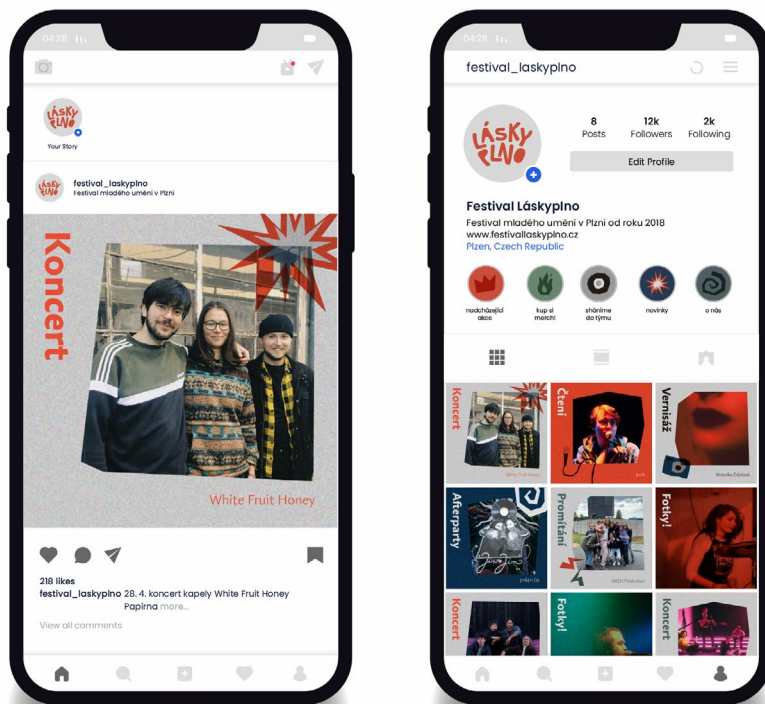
04:28

LÁSKY PLNO

Your Story

festival_laskyplno
Festival mladého umění v Plzni

Koncert

White Fruit Honey

218 likes
festival_laskyplno 28. 4. koncert kapely White Fruit Honey Papírna more...

View all comments

04:28

festival_laskyplno

LÁSKY PLNO

| 8 | 12k | 2k |
|---|---|---|
| Posts | Followers | Following |

Edit Profile

Festival Láskyplno
Festival mladého umění v Plzni od roku 2018
www.festivallaskyplno.cz
Plzen, Czech Republic

nadcházející akce
kup si merch!
sháníme do týmu
novinky
o nás

Koncert
White Fruit Honey
Čtení
Vernisáž
Veronika Žilková
Afterparty
Promítání
Fotky!
Koncert
Fotky!
Koncert